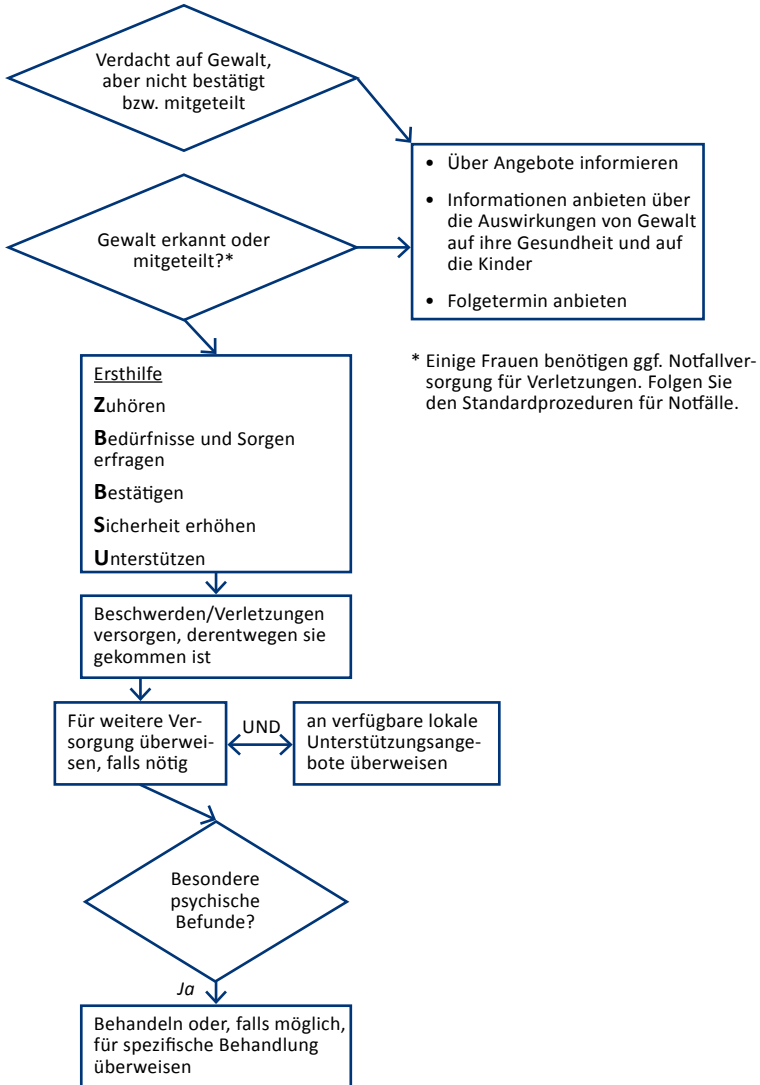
Verdacht auf Gewalt, aber nicht bestätigt bzw. mitgeteilt

- Über Angebote informieren
- Informationen anbieten über die Auswirkungen von Gewalt auf ihre Gesundheit und auf die Kinder
- Folgetermin anbieten

Gewalt erkannt oder mitgeteilt?*

* Einige Frauen benötigen ggf. Notfallversorgung für Verletzungen. Folgen Sie den Standardprozeduren für Notfälle.

Ersthilfe

**Z**uhören

**B**edürfnisse und Sorgen erfragen

**B**estätigen

**S**icherheit erhöhen

**U**nterstützen

Beschwerden/Verletzungen versorgen, derentwegen sie gekommen ist

Für weitere Versorgung überweisen, falls nötig

UND

an verfügbare lokale Unterstützungsangebote überweisen

Besondere psychische Befunde?

Ja

Behandeln oder, falls möglich, für spezifische Behandlung überweisen